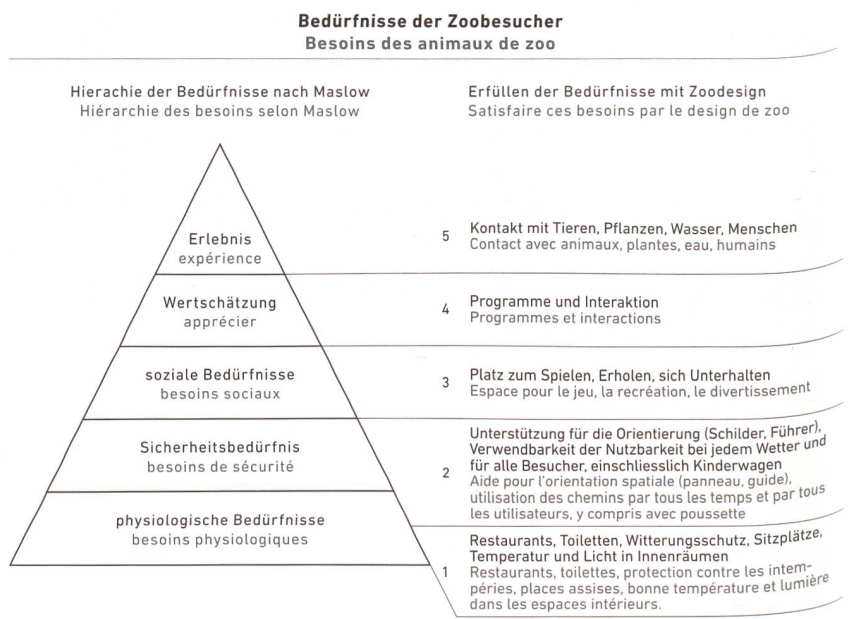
**Bedürfnisse der Zoobesucher**
**Besoins des animaux de zoo**

Hierachie der Bedürfnisse nach Maslow
Hiérarchie des besoins selon Maslow

Erfüllen der Bedürfnisse mit Zoodesign
Satisfaire ces besoins par le design de zoo

Erlebnis
expérience

5 Kontakt mit Tieren, Pflanzen, Wasser, Menschen
Contact avec animaux, plantes, eau, humains

Wertschätzung
apprécier

4 Programme und Interaktion
Programmes et interactions

soziale Bedürfnisse
besoins sociaux

3 Platz zum Spielen, Erholen, sich Unterhalten
Espace pour le jeu, la recréation, le divertissement

Sicherheitsbedürfnis
besoins de sécurité

2 Unterstützung für die Orientierung (Schilder, Führer), Verwendbarkeit der Nutzbarkeit bei jedem Wetter und für alle Besucher, einschliesslich Kinderwagen
Aide pour l'orientation spatiale (panneau, guide), utilisation des chemins par tous les temps et par tous les utilisateurs, y compris avec poussette

physiologische Bedürfnisse
besoins physiologiques

1 Restaurants, Toiletten, Witterungsschutz, Sitzplätze, Temperatur und Licht in Innenräumen
Restaurants, toilettes, protection contre les intempéries, places assises, bonne température et lumière dans les espaces intérieurs.